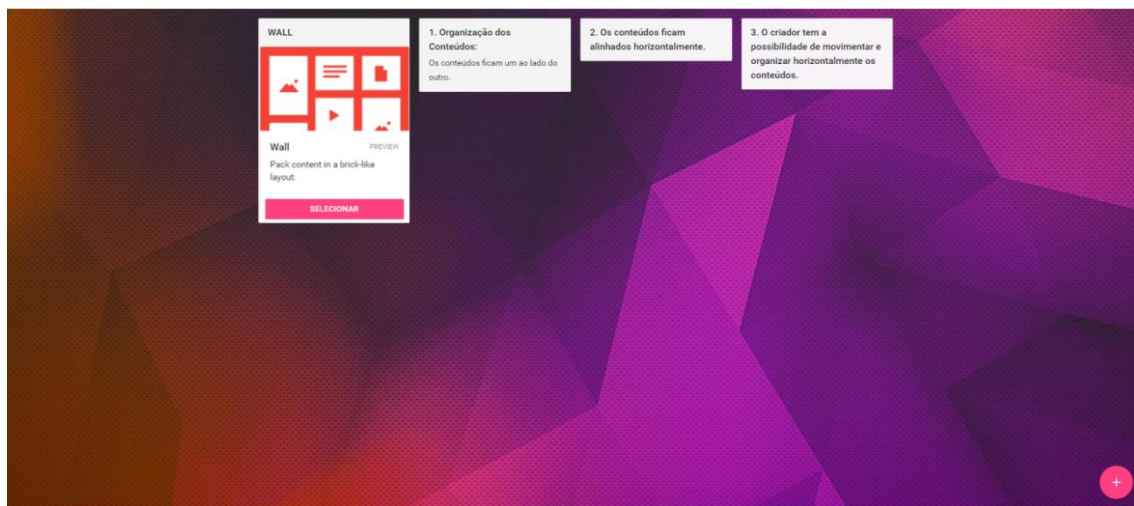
WALL

Wall PREVIEW

Pack content in a brick-like layout.

SELECIONAR

1. Organização dos Conteúdos:

Os conteúdos ficam um ao lado do outro.

2. Os conteúdos ficam alinhados horizontalmente.

3. O criador tem a possibilidade de movimentar e organizar horizontalmente os conteúdos.

+